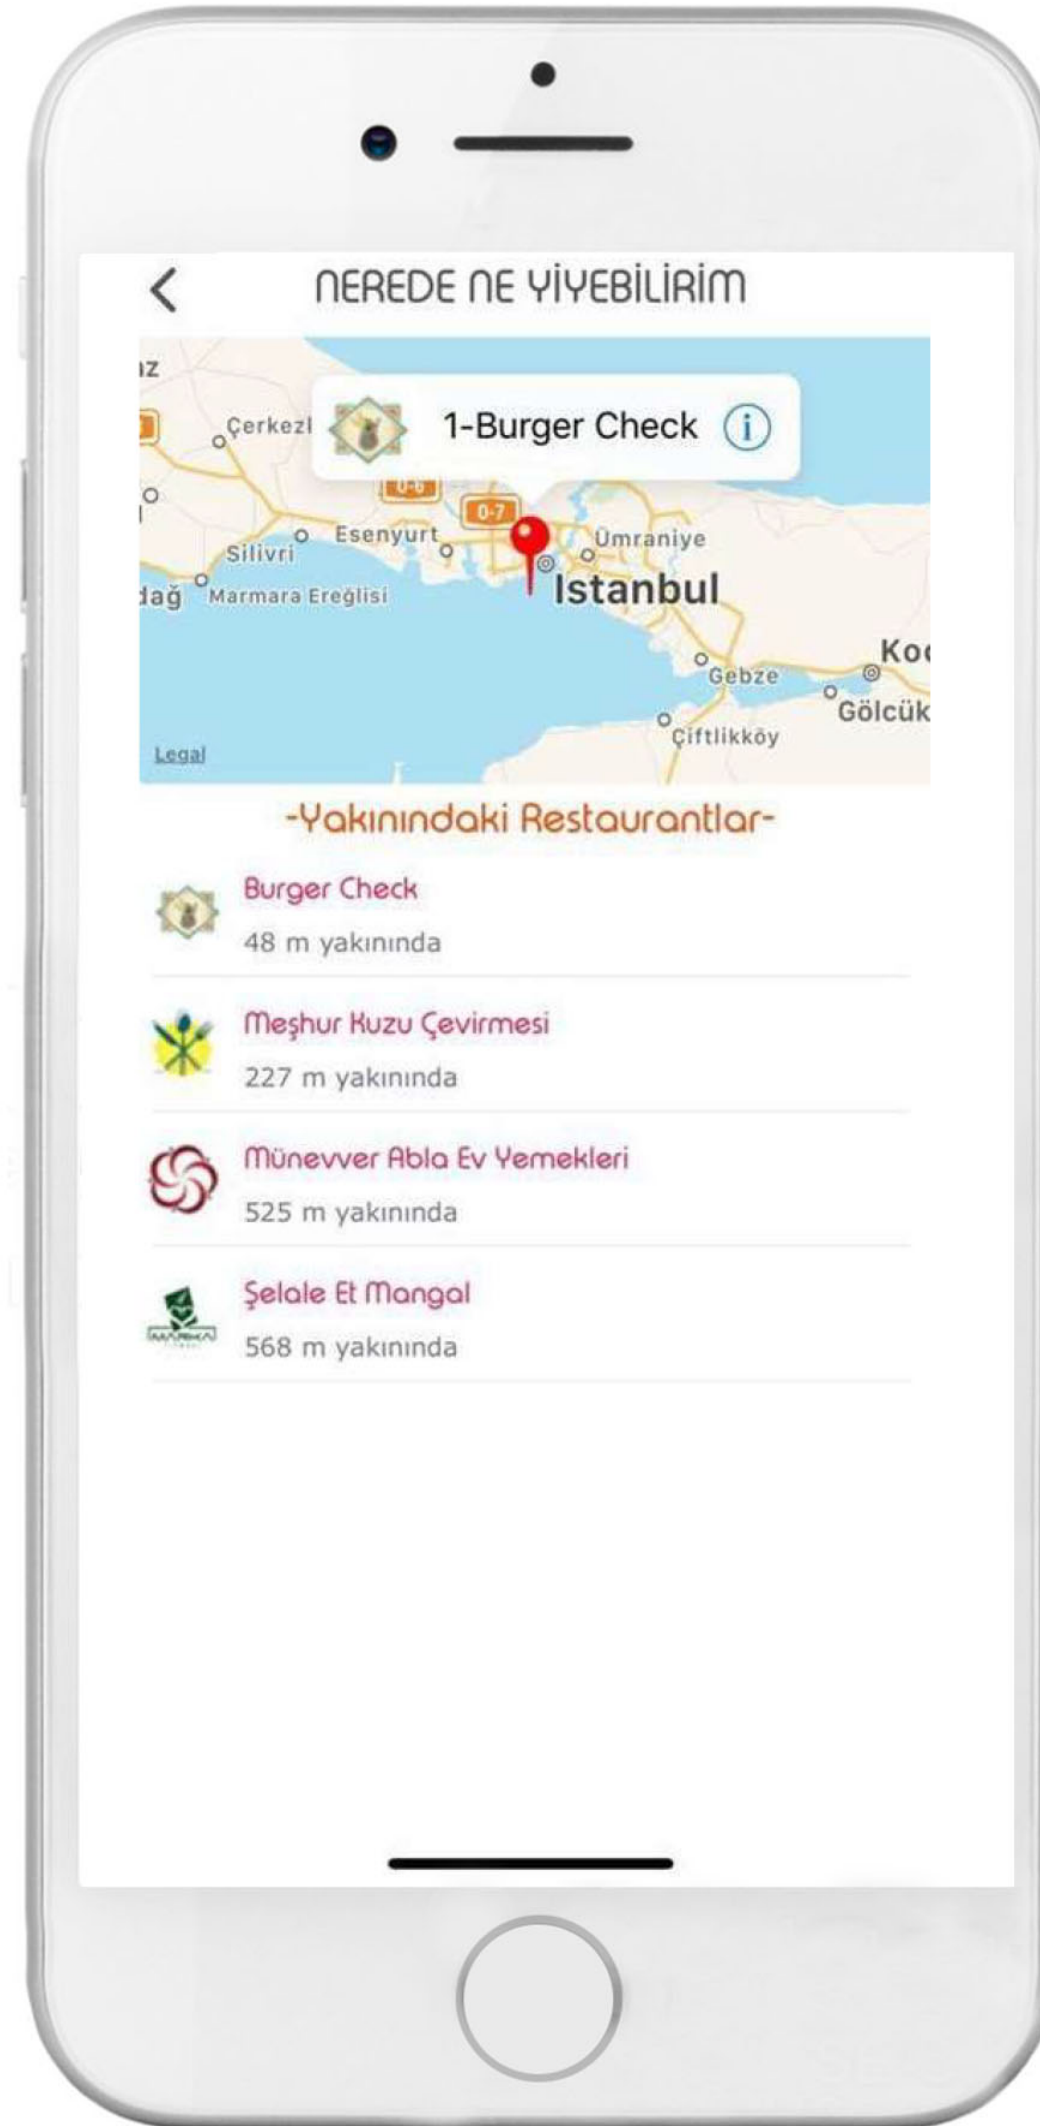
NEREDE NE YİYEBİLİRİM

ız
Çerkezl
1-Burger Check
0-6
0-7
Esenyurt
Ümraniye
Silivri
dağ
Marmara Ereğlisi
Istanbul
Koc
Gebze
Gölcük
Çiftlikköy
Legal

-Yakınındaki Restaurantlar-

Burger Check
48 m yakınında

Meşhur Kuzu Çevirmesi
227 m yakınında

Münevver Abla Ev Yemekleri
525 m yakınında

Şelale Et Mangal
568 m yakınında